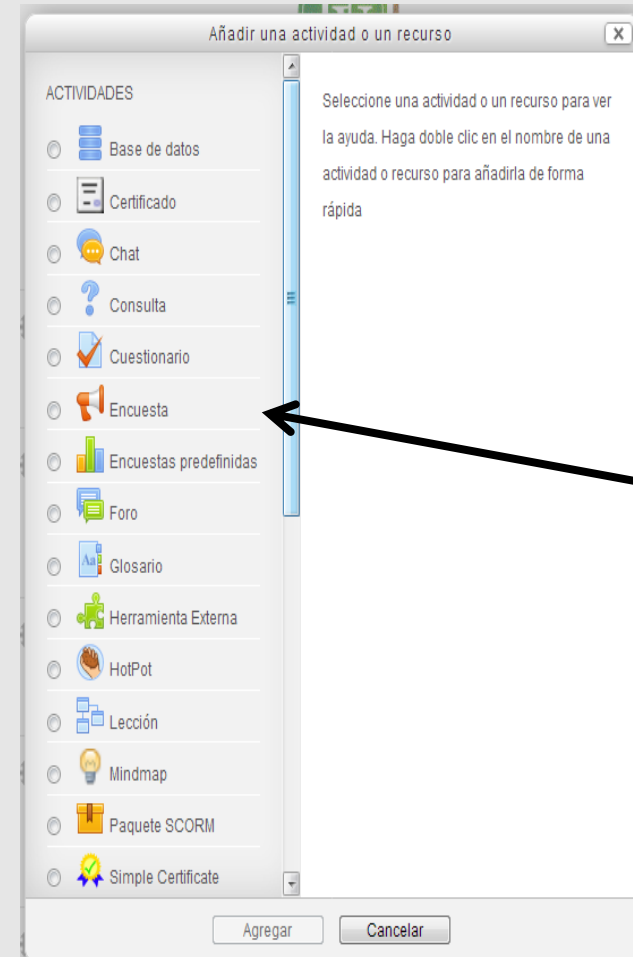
Añadir una actividad o un recurso

X

ACTIVIDADES

Base de datos

Certificado

Chat

Consulta

Cuestionario

Encuesta

Encuestas predefinidas

Foro

Glosario

Herramienta Externa

HotPot

Lección

Mindmap

Paquete SCORM

Simple Certificate

Seleccione una actividad o un recurso para ver la ayuda. Haga doble clic en el nombre de una actividad o recurso para añadirla de forma rápida

Agregar

Cancelar